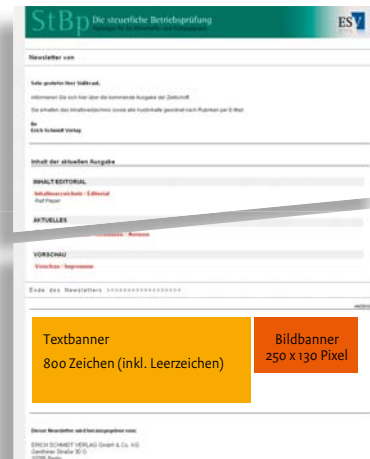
StBp Die steuerliche Betriebsprüfung

ESV

Newsletter vom

Sehr geehrter Herr Stößrad,

informieren Sie sich hier über die kommende Ausgabe der Zeitschrift

Sie erhalten das Inhaltsverzeichnis sowie alle Fachinhalte geordnet nach Rubriken per E-Mail

Ihr
Erich Schmidt Verlag

Inhalt der aktuellen Ausgabe

INHALT EDITORIAL

Inhaltsverzeichnis · Editorial
Ralf Pieper

AKTUELLES

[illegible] · Rezension

VORSCHAU

Vorschau · Impressum

Ende des Newsletters >>>>>>>>>>>>>>>>>

Textbanner
800 Zeichen (inkl. Leerzeichen)

Bildbanner
250 x 130 Pixel

Dieser Newsletter wird herausgegeben von:

ERICH SCHMIDT VERLAG GmbH & Co. KG
Genthiner Straße 30 G
10785 Berlin